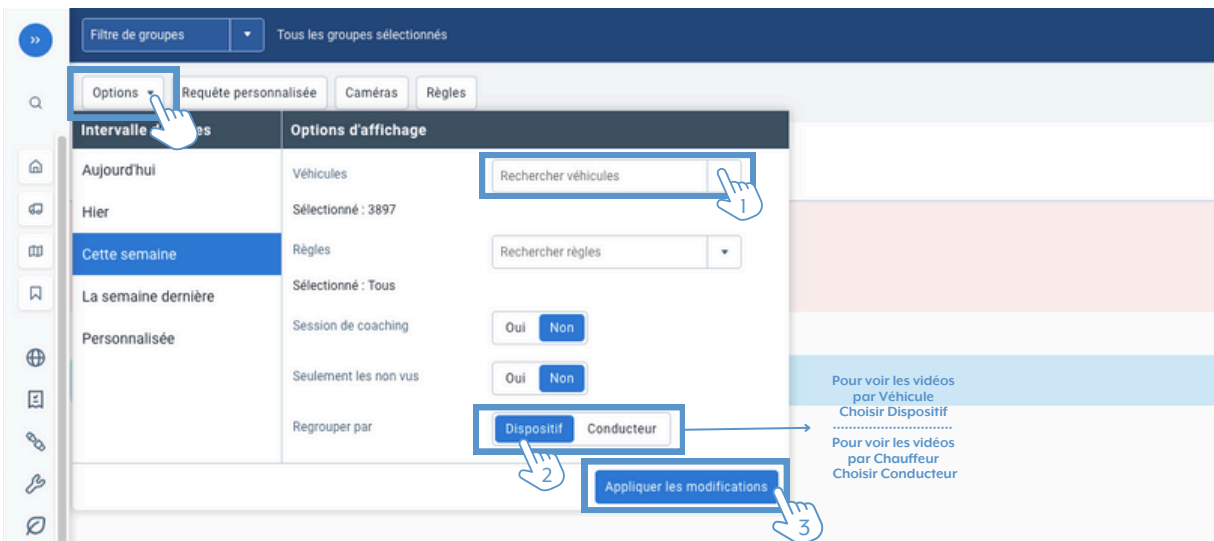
Filtre de groupes
Tous les groupes sélectionnés

Options
Requête personnalisée
Caméras
Règles

Intervalle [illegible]es
Aujourd'hui
Hier
Cette semaine
La semaine dernière
Personnalisée

Options d'affichage
Véhicules
Rechercher véhicules
1
Sélectionné : 3897
Règles
Rechercher règles
Sélectionné : Tous
Session de coaching
Oui
Non
Seulement les non vus
Oui
Non
Regrouper par
Dispositif
Conducteur
2
Appliquer les modifications
3

Pour voir les vidéos par Véhicule Choisir Dispositif

Pour voir les vidéos par Chauffeur Choisir Conducteur